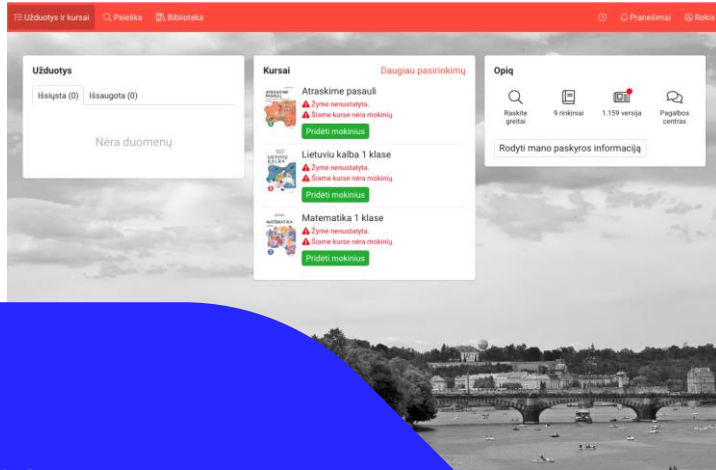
Užduotys ir kursai   Paieška   Biblioteka   Pranešimai   Rokis

Užduotys
Išsiųsta (0)   Išsaugota (0)
Nėra duomenų

Kursai   Daugiau pasirinkimų
Atraskime pasaulį
Žymė nenustatyta.
Šiame kurse nėra mokinių
Pridėti mokinius

Lietuvių kalba 1 klasė
Žymė nenustatyta.
Šiame kurse nėra mokinių
Pridėti mokinius

Matematika 1 klasė
Žymė nenustatyta.
Šiame kurse nėra mokinių
Pridėti mokinius

Opiq
Raskite greitai   9 rinkiniai   1.159 versija   Pagalbos centras
Rodyti mano paskyros informaciją